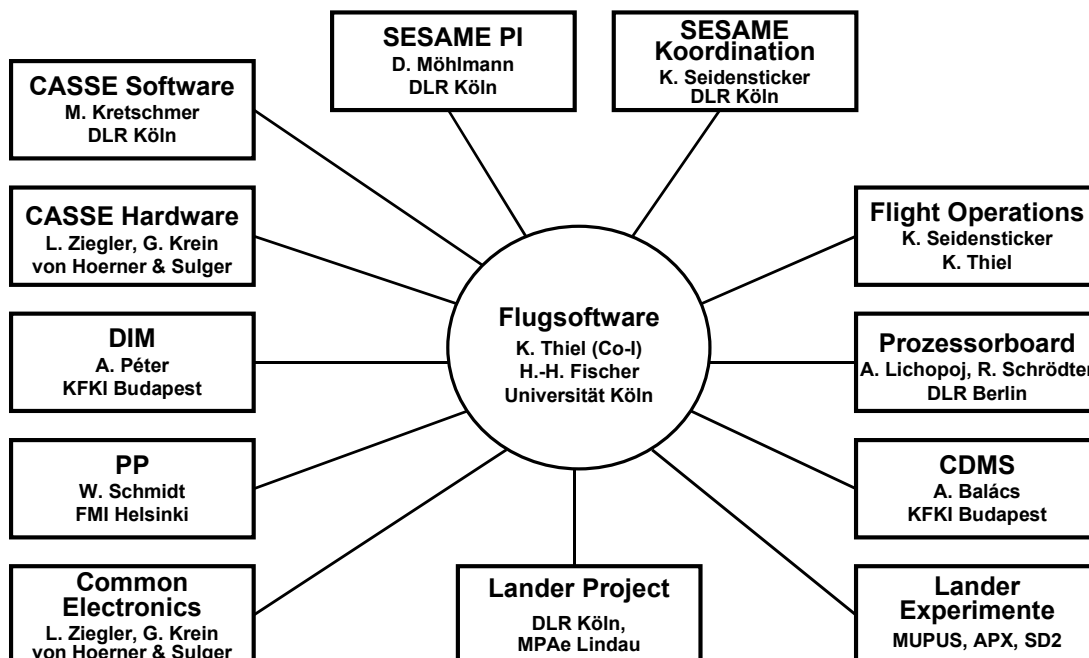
SESAME PI
D. Möhlmann
DLR Köln

SESAME Koordination
K. Seidensticker
DLR Köln

CASSE Software
M. Kretschmer
DLR Köln

CASSE Hardware
L. Ziegler, G. Krein
von Hoerner & Sulger

Flight Operations
K. Seidensticker
K. Thiel

Flugsoftware
K. Thiel (Co-I)
H.-H. Fischer
Universität Köln

DIM
A. Péter
KFKI Budapest

Prozessorboard
A. Lichopoj, R. Schrödter
DLR Berlin

PP
W. Schmidt
FMI Helsinki

CDMS
A. Balács
KFKI Budapest

Common Electronics
L. Ziegler, G. Krein
von Hoerner & Sulger

Lander Project
DLR Köln,
MPAe Lindau

Lander Experimente
MUPUS, APX, SD2